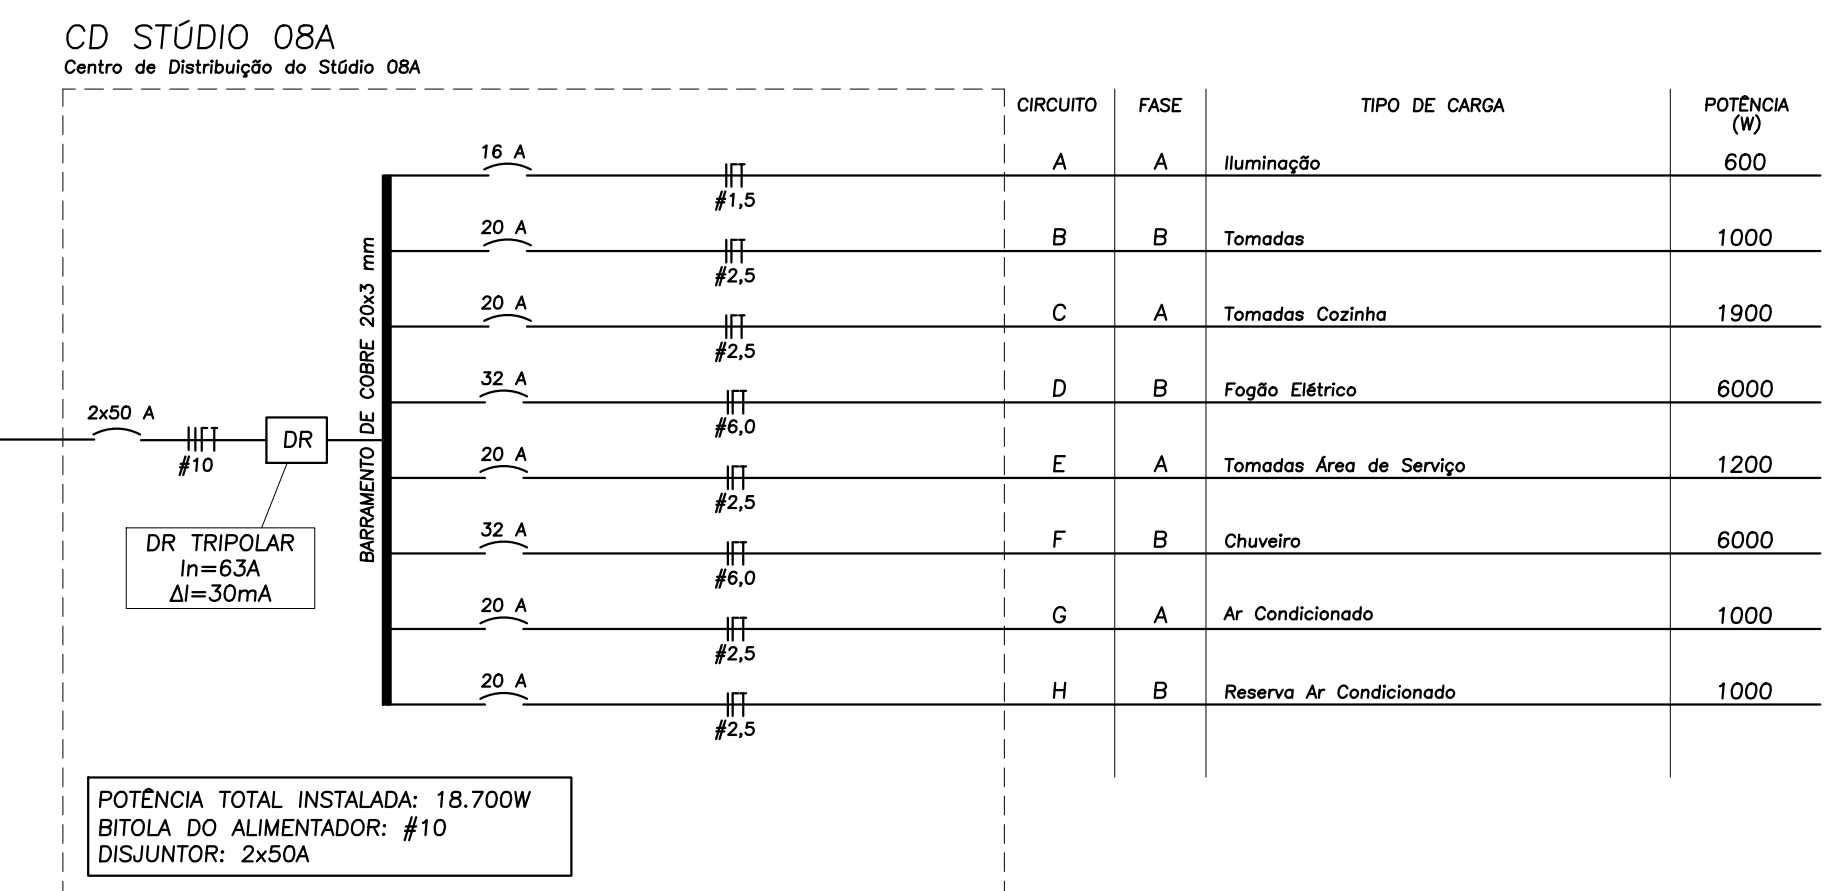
CD STÚDIO 08A
Centro de Distribuição do Stúdio 08A

2x50 A
#10
DR

DR TRIPOLAR
In=63A
ΔI=30mA

BARRAMENTO DE COBRE 20x3 mm

16 A
#1,5
20 A
#2,5
20 A
#2,5
32 A
#6,0
20 A
#2,5
32 A
#6,0
20 A
#2,5
20 A
#2,5

| CIRCUITO | FASE | TIPO DE CARGA | POTÊNCIA (W) |
|---|---|---|---|
| A | A | Iluminação | 600 |
| B | B | Tomadas | 1000 |
| C | A | Tomadas Cozinha | 1900 |
| D | B | Fogão Elétrico | 6000 |
| E | A | Tomadas Área de Serviço | 1200 |
| F | B | Chuveiro | 6000 |
| G | A | Ar Condicionado | 1000 |
| H | B | Reserva Ar Condicionado | 1000 |

POTÊNCIA TOTAL INSTALADA: 18.700W
BITOLA DO ALIMENTADOR: #10
DISJUNTOR: 2x50A